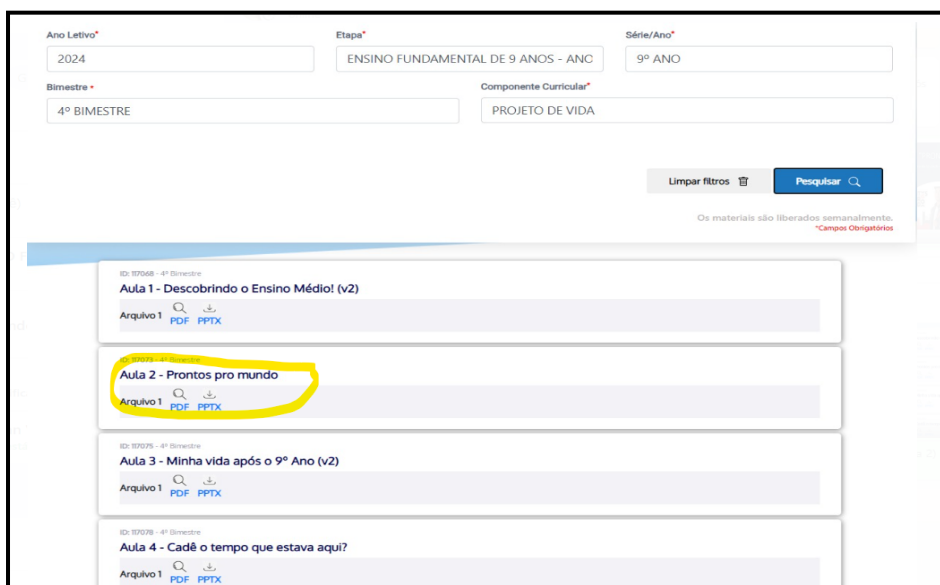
Ano Letivo*
2024

Etapa*
ENSINO FUNDAMENTAL DE 9 ANOS - ANC

Série/Ano*
9º ANO

Bimestre *
4º BIMESTRE

Componente Curricular*
PROJETO DE VIDA

Limpar filtros

Pesquisar

Os materiais são liberados semanalmente.
*Campos Obrigatórios

ID: 117068 - 4º Bimestre
Aula 1 - Descobrindo o Ensino Médio! (v2)
Arquivo 1 PDF PPTX

ID: 117073 - 4º Bimestre
Aula 2 - Prontos pro mundo
Arquivo 1 PDF PPTX

ID: 117075 - 4º Bimestre
Aula 3 - Minha vida após o 9º Ano (v2)
Arquivo 1 PDF PPTX

ID: 117078 - 4º Bimestre
Aula 4 - Cadê o tempo que estava aqui?
Arquivo 1 PDF PPTX